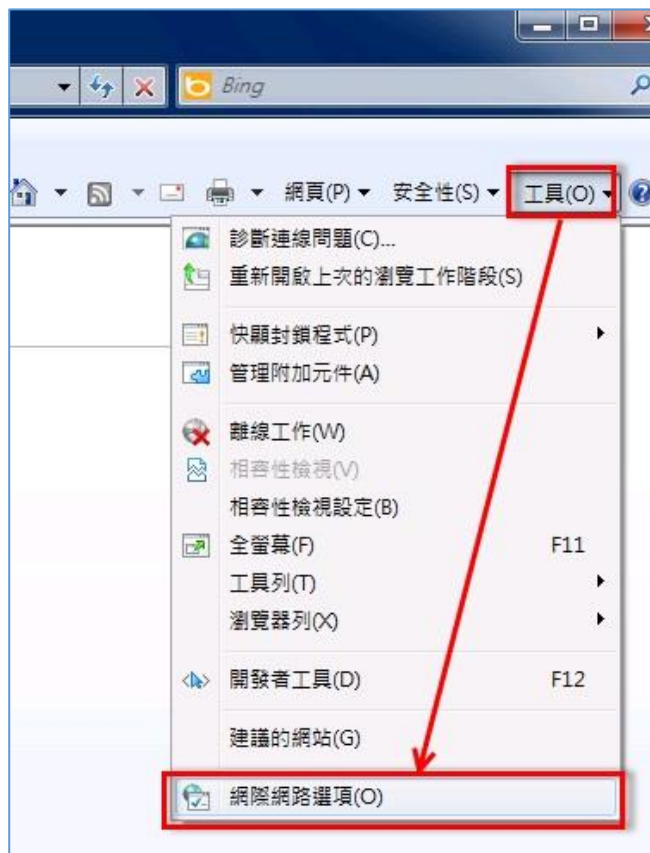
Bing

網頁(P) 安全性(S) 工具(O)

診斷連線問題(C)...
重新開啟上次的瀏覽工作階段(S)

快顯封鎖程式(P)
管理附加元件(A)

離線工作(W)
相容性檢視(V)
相容性檢視設定(B)
全螢幕(F) F11
工具列(T)
瀏覽器列(X)

開發者工具(D) F12

建議的網站(G)

網際網路選項(O)